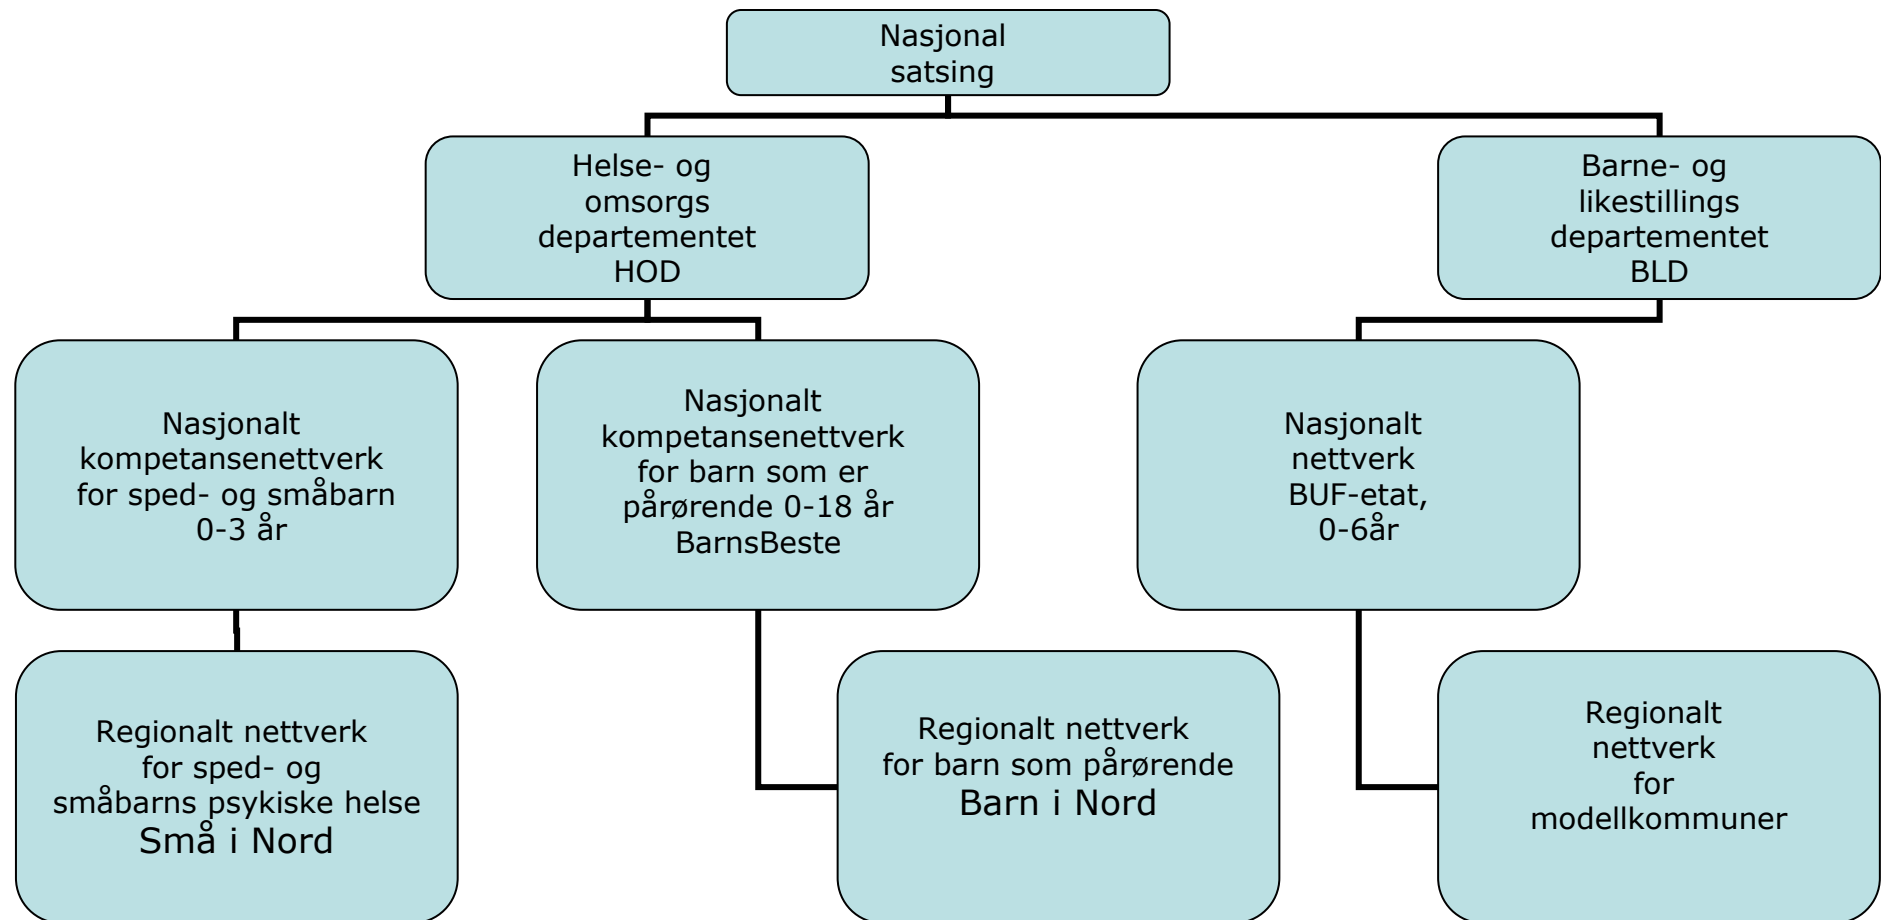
Nasjonal satsing

Helse- og omsorgs departementet HOD

Barne- og likestillings departementet BLD

Nasjonalt kompetansenettverk for sped- og småbarn 0-3 år

Nasjonalt kompetansenettverk for barn som er pårørende 0-18 år BarnsBeste

Nasjonalt nettverk BUF-etat, 0-6år

Regionalt nettverk for sped- og småbarns psykiske helse Små i Nord

Regionalt nettverk for barn som pårørende Barn i Nord

Regionalt nettverk for modellkommuner